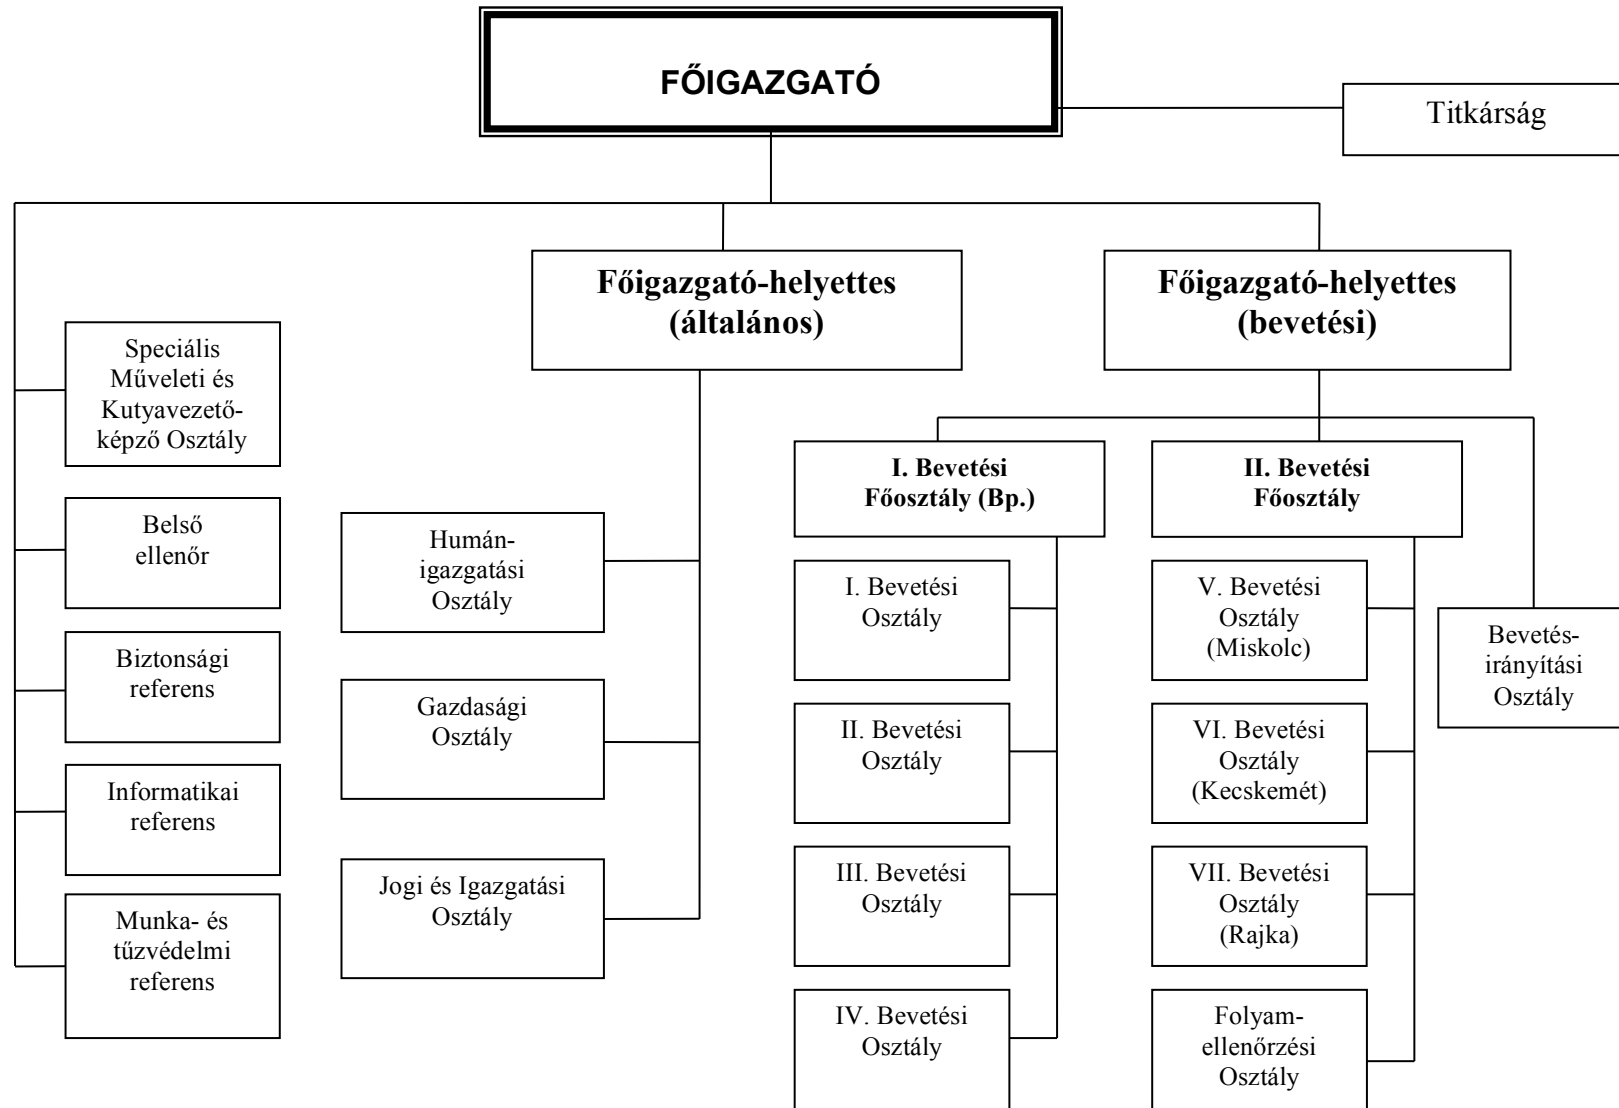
FŐIGAZGATÓ

Titkárság

Főigazgató-helyettes (általános)

Főigazgató-helyettes (bevetési)

Speciális Műveleti és Kutyavezetőképző Osztály

Belső ellenőr

Biztonsági referens

Informatikai referens

Munka- és tűzvédelmi referens

Humánigazgatási Osztály

Gazdasági Osztály

Jogi és Igazgatási Osztály

I. Bevetési Főosztály (Bp.)

I. Bevetési Osztály

II. Bevetési Osztály

III. Bevetési Osztály

IV. Bevetési Osztály

II. Bevetési Főosztály

V. Bevetési Osztály (Miskolc)

VI. Bevetési Osztály (Kecskemét)

VII. Bevetési Osztály (Rajka)

Folyamellenőrzési Osztály

Bevetésirányítási Osztály